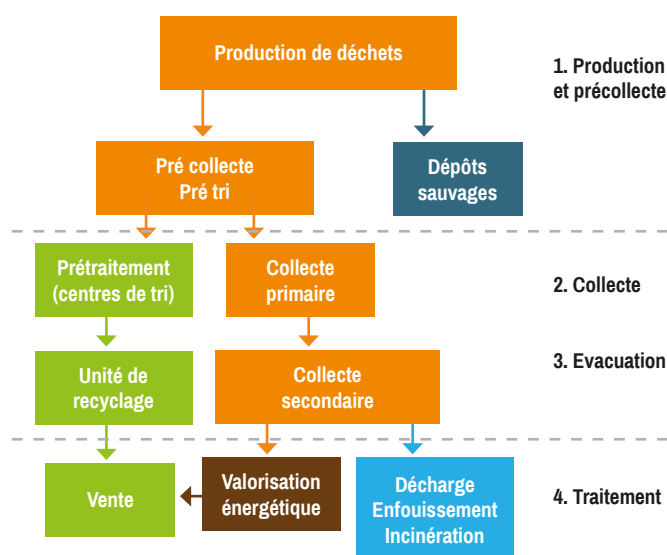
Production de déchets

1. Production et précollecte

Pré collecte
Pré tri

Dépôts sauvages

Prétraitement (centres de tri)

Collecte primaire

2. Collecte

Unité de recyclage

Collecte secondaire

3. Evacuation

Vente

Valorisation énergétique

Décharge
Enfouissement
Incinération

4. Traitement